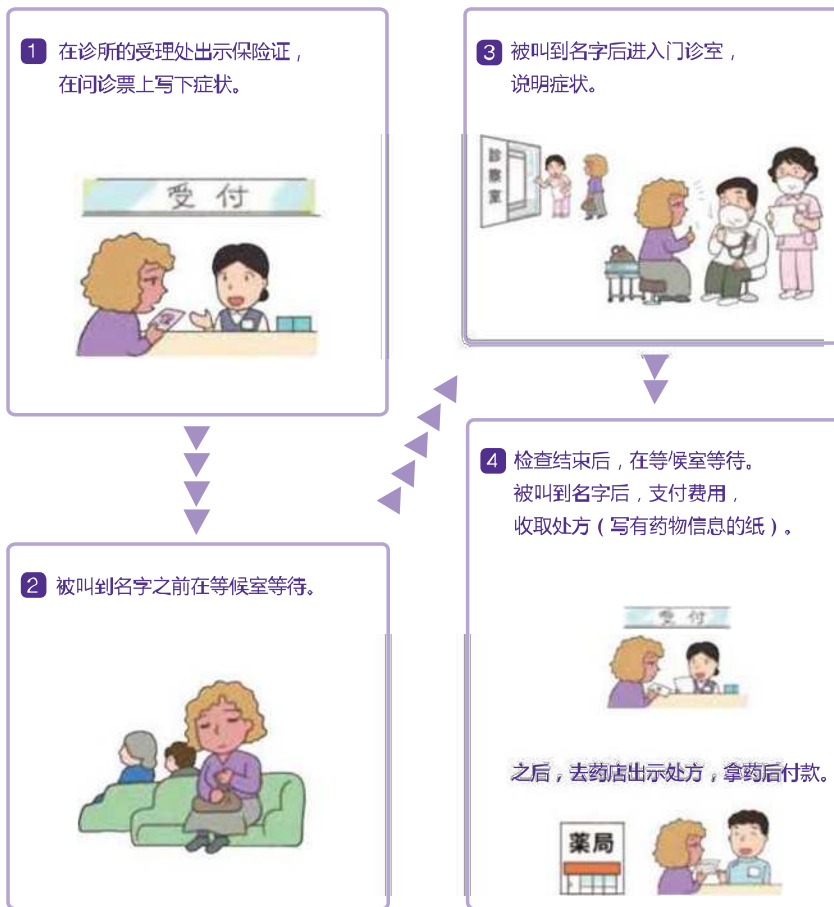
1 在诊所的受理处出示保险证，在问诊票上写下症状。

受付

3 被叫到名字后进入门诊室，说明症状。

診察室

2 被叫到名字之前在等候室等待。

4 检查结束后，在等候室等待。被叫到名字后，支付费用，收取处方（写有药物信息的纸）。

受付

之后，去药店出示处方，拿药后付款。

薬局